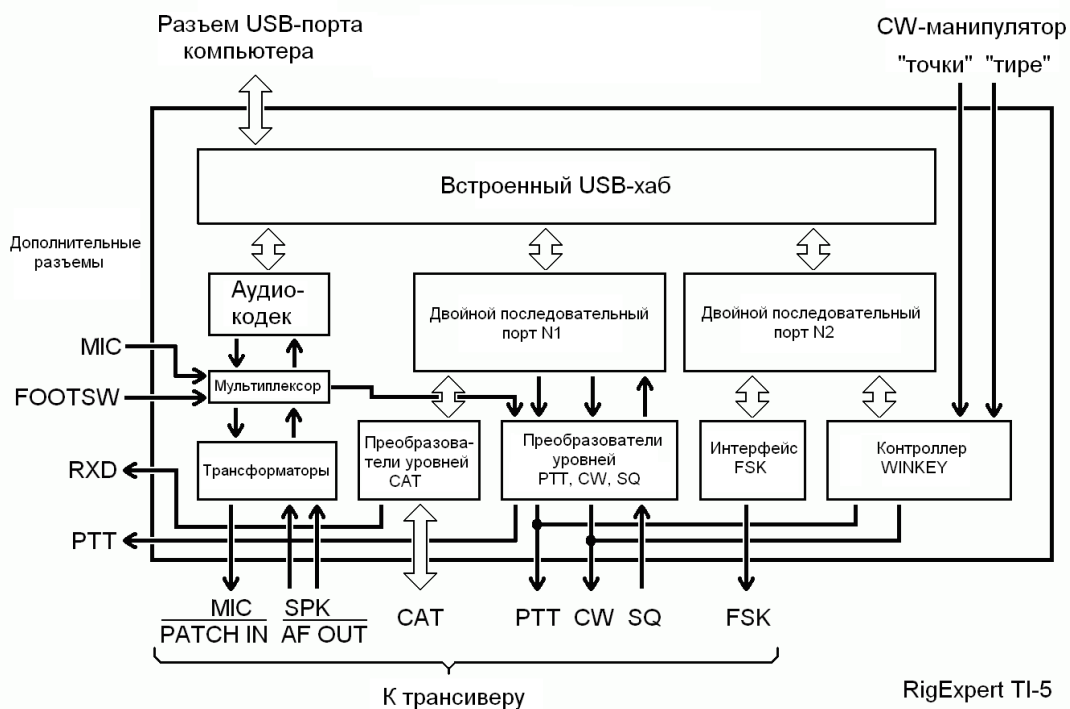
Разъем USB-порта компьютера

CW-манипулятор
"точки" "тире"

Встроенный USB-хаб

Дополнительные разъемы

Аудио-кодек

Двойной последовательный порт N1

Двойной последовательный порт N2

MIC

FOOTSW

Мультиплексор

RXD

Трансформаторы

Преобразователи уровней CAT

Преобразователи уровней PTT, CW, SQ

Интерфейс FSK

Контроллер WINKEY

PTT

$\frac{\text{MIC}}{\text{PATCH IN}}$ $\frac{\text{SPK}}{\text{AF OUT}}$ CAT PTT CW SQ FSK

К трансиверу

RigExpert TI-5